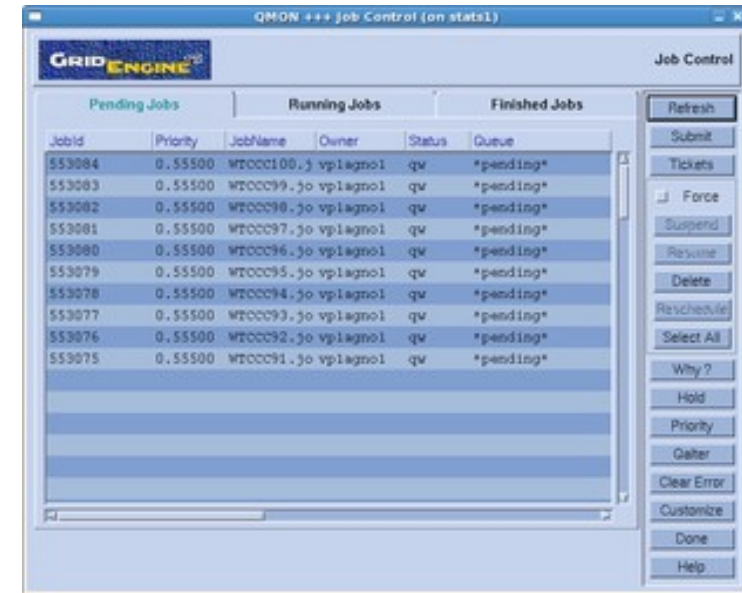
QMON +++ Job Control (on stats1)

GRID ENGINE

Job Control

Pending Jobs | Running Jobs | Finished Jobs

| JobId | Priority | JobName | Owner | Status | Queue |
|---|---|---|---|---|---|
| 553084 | 0.55500 | WTCCC100.j | vplagnol | qw | *pending* |
| 553083 | 0.55500 | WTCCC99.jo | vplagnol | qw | *pending* |
| 553082 | 0.55500 | WTCCC98.jo | vplagnol | qw | *pending* |
| 553081 | 0.55500 | WTCCC97.jo | vplagnol | qw | *pending* |
| 553080 | 0.55500 | WTCCC96.jo | vplagnol | qw | *pending* |
| 553079 | 0.55500 | WTCCC95.jo | vplagnol | qw | *pending* |
| 553078 | 0.55500 | WTCCC94.jo | vplagnol | qw | *pending* |
| 553077 | 0.55500 | WTCCC93.jo | vplagnol | qw | *pending* |
| 553076 | 0.55500 | WTCCC92.jo | vplagnol | qw | *pending* |
| 553075 | 0.55500 | WTCCC91.jo | vplagnol | qw | *pending* |

Refresh
Submit
Tickets
Force
Suspend
Resume
Delete
Reschedule
Select All
Why ?
Hold
Priority
Qalter
Clear Error
Customize
Done
Help